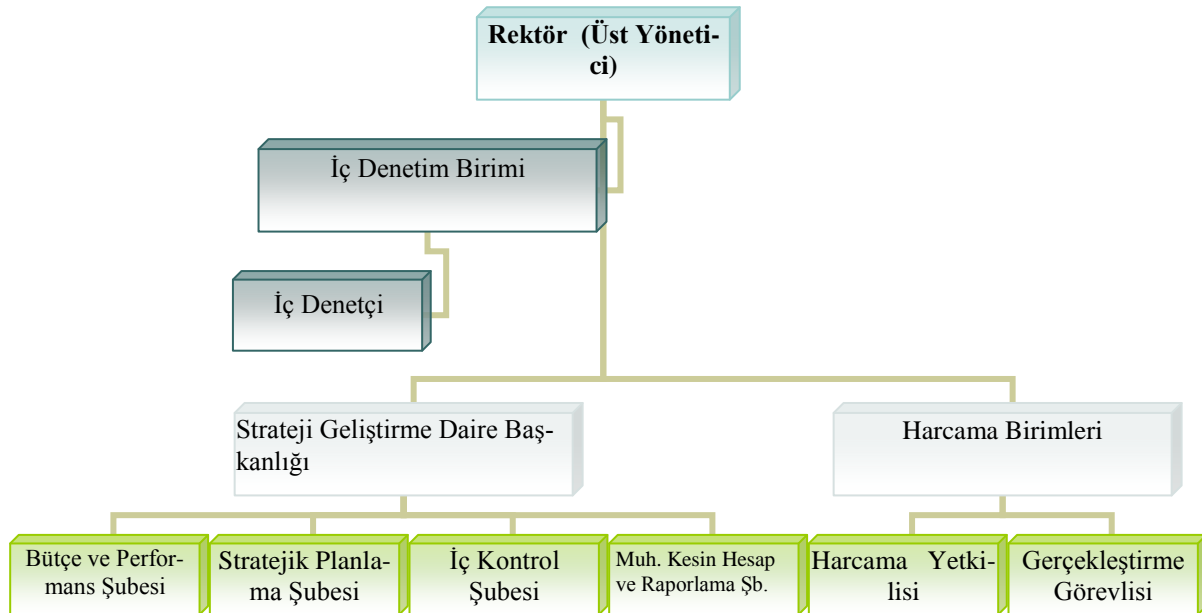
Rektör (Üst Yönetici)

İç Denetim Birimi

İç Denetçi

Strateji Geliştirme Daire Başkanlığı

Harcama Birimleri

Bütçe ve Performans Şubesi

Stratejik Planlama Şubesi

İç Kontrol Şubesi

Muh. Kesin Hesap ve Raporlama Şb.

Harcama Yetkilisi

Gerçekleştirme Görevlisi